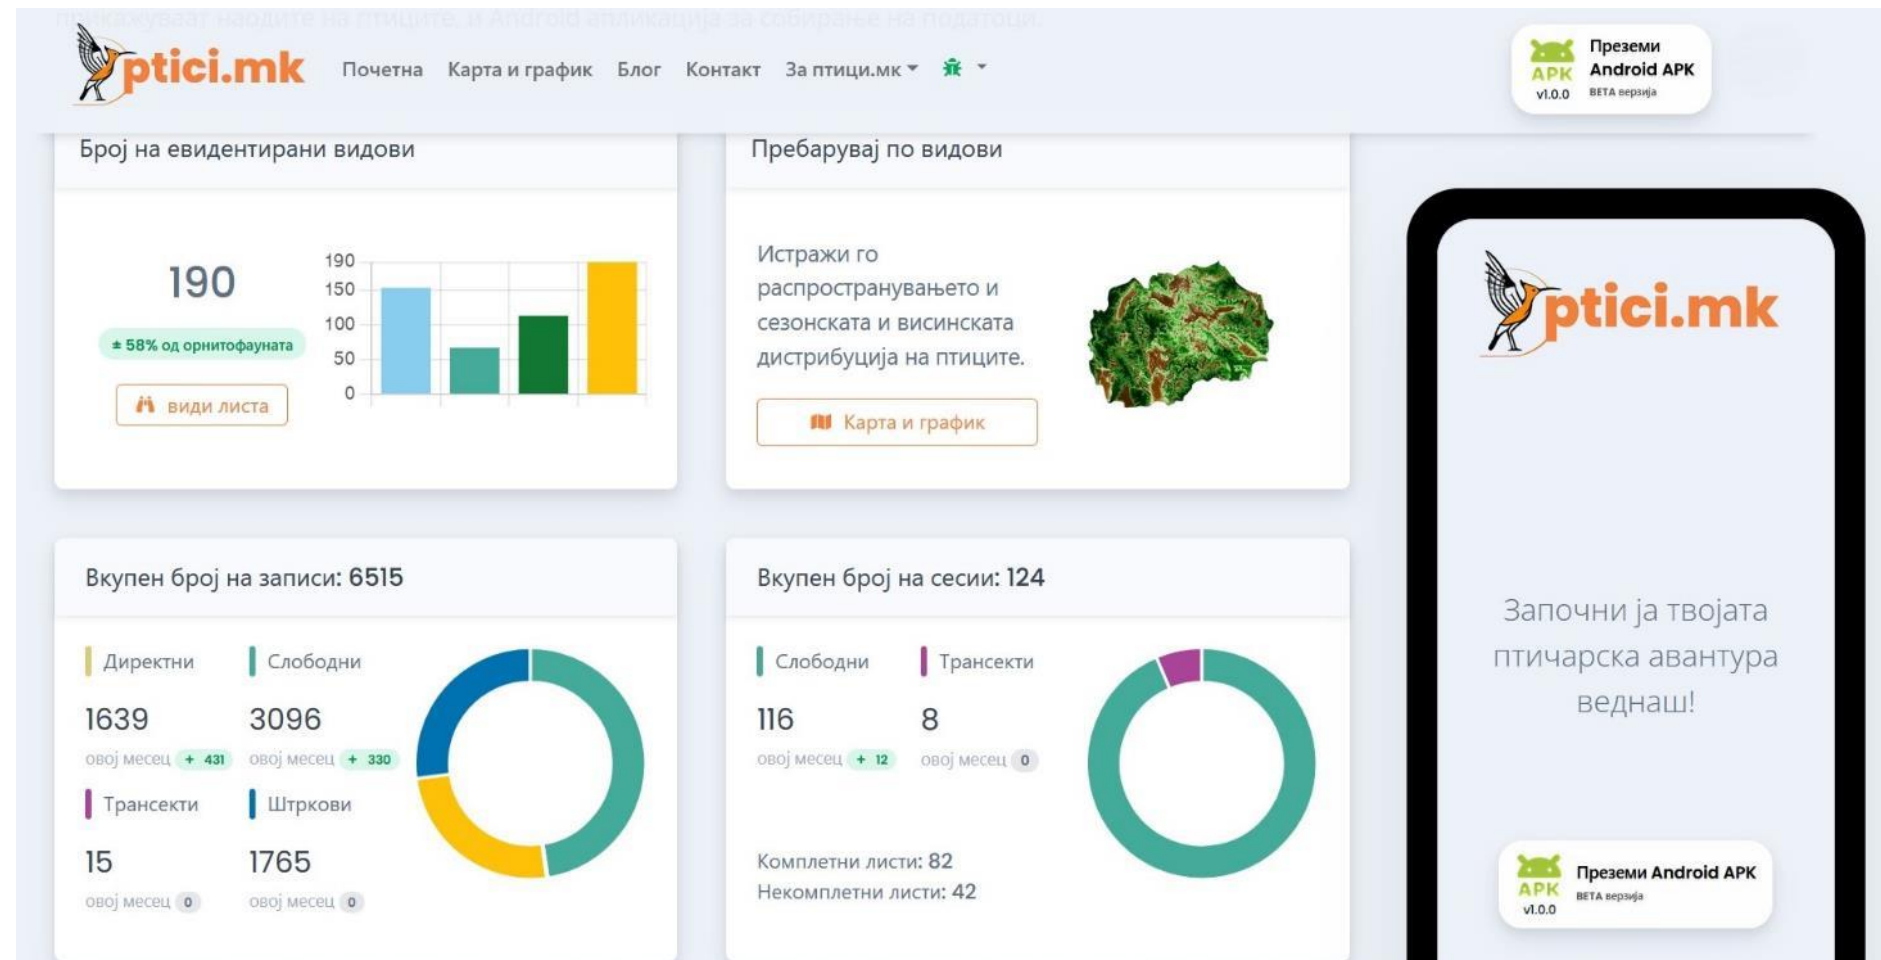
пријавуваат наодите на птиците, и Android апликација за собирање на податоци.

ptici.mk Почетна Карта и график Блог Контакт За птици.мк

APK v1.0.0 Преземи Android APK BETA верзија

Број на евидентирани видови

190

± 58% од орнитофауната

види листа

190
150
100
50
0

Пребарувај по видови

Истражи го распространувањето и сезонската и висинската дистрибуција на птиците.

Карта и график

ptici.mk

Започни ја твојата птичарска авантура веднаш!

APK v1.0.0 Преземи Android APK BETA верзија

Вкупен број на записи: 6515

Директни
1639
овој месец + 431

Слободни
3096
овој месец + 330

Трансекти
15
овој месец 0

Штркови
1765
овој месец 0

Вкупен број на сесии: 124

Слободни
116
овој месец + 12

Трансекти
8
овој месец 0

Комплетни листи: 82
Некомплетни листи: 42